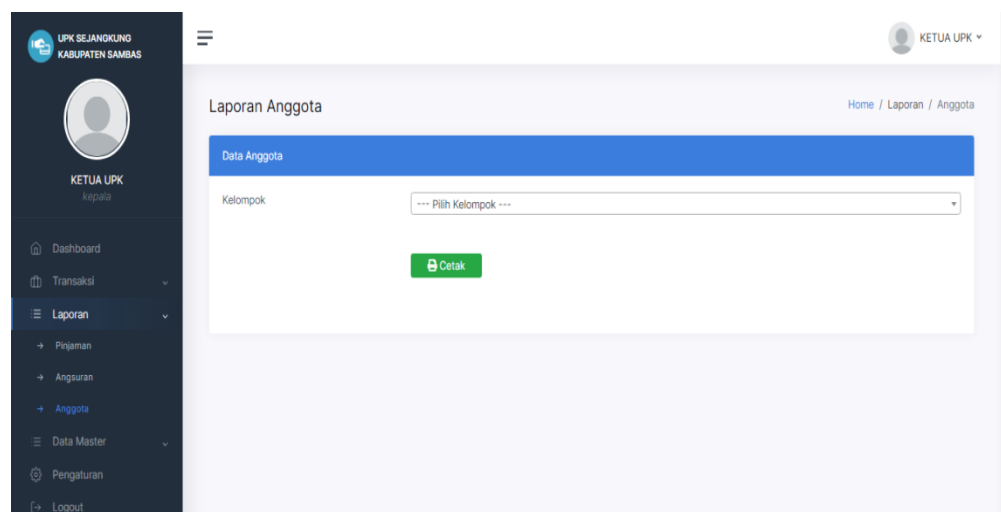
UPK SEJANGKUNG
KABUPATEN SAMBAS

KETUA UPK
kepala

Dashboard
Transaksi
Laporan
Pinjaman
Angsuran
Anggota
Data Master
Pengaturan
Logout

KETUA UPK

Laporan Anggota

Home / Laporan / Anggota

Data Anggota

Kelompok

--- Pilih Kelompok ---

Cetak